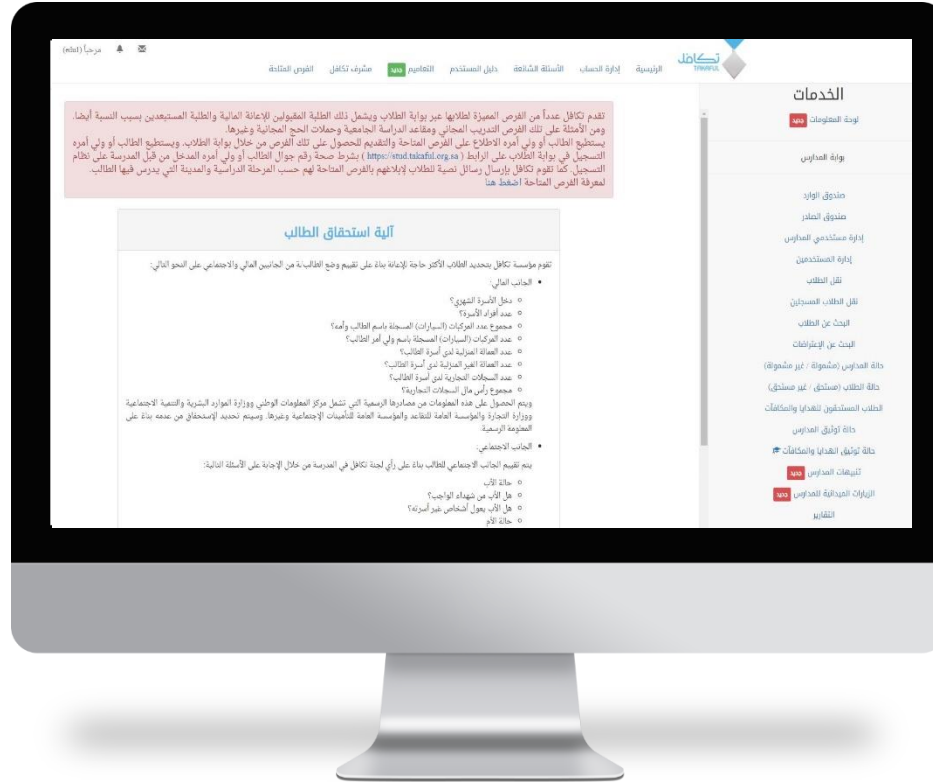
تكافل
TAKAFUL

الرئيسية إدارة الحساب الأسئلة الشائعة دليل المستخدم التعاميم جديد مشرف تكافل الفرص المتاحة

مرحباً (edu)

الخدمات

لوحة المعلومات جديد

بوابة المدارس

صندوق الوارد
صندوق الصادر
إدارة مستخدمي المدارس
إدارة المستخدمين
نقل الطلاب
نقل الطلاب المسجلين
البحث عن الطلاب
البحث عن الإعتراضات
حالة المدارس (مشمولة / غير مشمولة)
حالة الطلاب (مستحق / غير مستحق)
الطلاب المستحقون للهدايا والمكافآت
حالة توثيق المدارس
حالة توثيق الهدايا والمكافآت
تنبيهات المدارس جديد
الزيارات الميدانية للمدارس جديد
التقارير

تقدم تكافل عدداً من الفرص المميزة لطلابها عبر بوابة الطلاب ويشمل ذلك الطلبة المقبولين للإعانة المالية والطلبة المستبعدين بسبب النسبة أيضا، ومن الأمثلة على تلك الفرص التدريب المجاني ومقاعد الدراسة الجامعية وحملات الحج المجانية وغيرها.
يستطيع الطالب أو ولي أمره الاطلاع على الفرص المتاحة والتقديم للحصول على تلك الفرص من خلال بوابة الطلاب، ويستطيع الطالب أو ولي أمره التسجيل في بوابة الطلاب على الرابط ( https://stud.takaful.org.sa ) بشرط صحة رقم جوال الطالب أو ولي أمره المدخل من قبل المدرسة على نظام التسجيل، كما تقوم تكافل بإرسال رسائل نصية للطلاب لإبلاغهم بالفرص المتاحة لهم حسب المرحلة الدراسية والمدينة التي يدرس فيها الطالب.
لمعرفة الفرص المتاحة اضغط هنا

آلية استحقاق الطالب

تقوم مؤسسة تكافل بتحديد الطلاب الأكثر حاجة للإعانة بناءً على تقييم وضع الطالب من الجانبين المالي والاجتماعي على النحو التالي:

• الجانب المالي:
 ○ دخل الأسرة الشهري؟
 ○ عدد أفراد الأسرة؟
 ○ مجموع عدد المركبات (السيارات) المسجلة باسم الطالب وأمه؟
 ○ عدد المركبات (السيارات) المسجلة باسم ولي أمر الطالب؟
 ○ عدد العمالة المنزلية لدى أسرة الطالب؟
 ○ عدد العمالة الغير المنزلية لدى أسرة الطالب؟
 ○ عدد السجلات التجارية لدى أسرة الطالب؟
 ○ مجموع رأس مال السجلات التجارية؟
ويتم الحصول على هذه المعلومات من مصادرها الرسمية التي تشمل مركز المعلومات الوطني ووزارة الموارد البشرية والتنمية الاجتماعية ووزارة التجارة والمؤسسة العامة للتقاعد والمؤسسة العامة للتأمينات الإجتماعية وغيرها. وسيتم تحديد الإستحقاق من عدمه بناءً على المعلومة الرسمية.

• الجانب الاجتماعي:
يتم تقييم الجانب الاجتماعي للطالب بناءً على رأي لجنة تكافل في المدرسة من خلال الإجابة على الأسئلة التالية:
 ○ حالة الأب
 ○ هل الأب من شهداء الواجب؟
 ○ هل الأب يعول أشخاص غير أسرته؟
 ○ حالة الأم